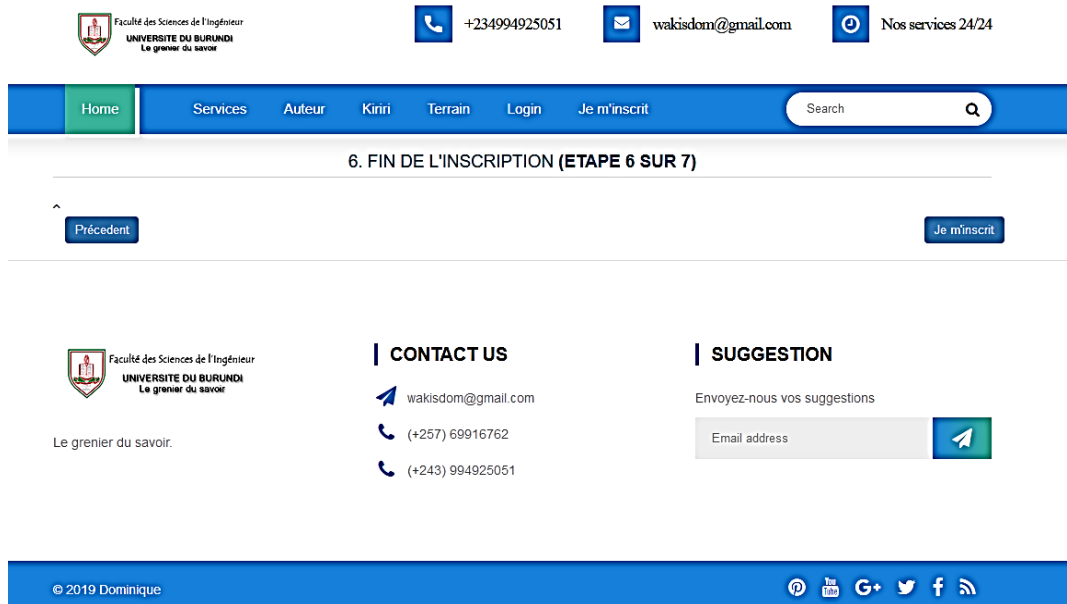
Faculté des Sciences de l'Ingénieur
UNIVERSITE DU BURUNDI
Le grenier du savoir

+234994925051

wakisdom@gmail.com

Nos services 24/24

Home Services Auteur Kiriri Terrain Login Je m'inscrit

Search

6. FIN DE L'INSCRIPTION **(ETAPE 6 SUR 7)**

^

Précedent

Je m'inscrit

Faculté des Sciences de l'Ingénieur
UNIVERSITE DU BURUNDI
Le grenier du savoir

Le grenier du savoir.

CONTACT US

wakisdom@gmail.com

(+257) 69916762

(+243) 994925051

SUGGESTION

Envoyez-nous vos suggestions

Email address

© 2019 Dominique

You Tube